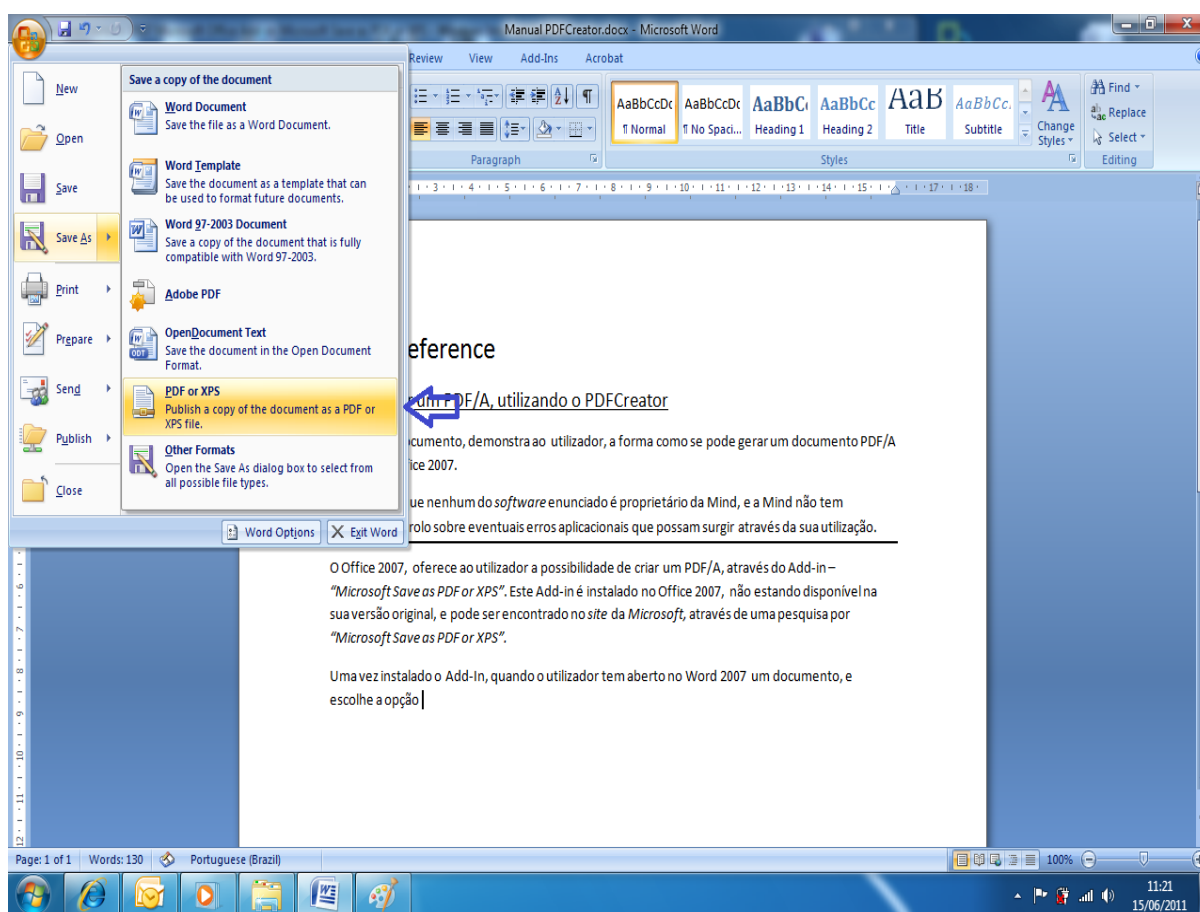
Manual PDFCreator.docx - Microsoft Word

Review View Add-Ins Acrobat

New

Open

Save

Save As

Print

Prepare

Send

Publish

Close

Save a copy of the document

Word Document
Save the file as a Word Document.

Word Template
Save the document as a template that can be used to format future documents.

Word 97-2003 Document
Save a copy of the document that is fully compatible with Word 97-2003.

Adobe PDF

OpenDocument Text
Save the document in the Open Document Format.

PDF or XPS
Publish a copy of the document as a PDF or XPS file.

Other Formats
Open the Save As dialog box to select from all possible file types.

Word Options Exit Word

Paragraph

AaBbCcDc ¶ Normal
AaBbCcDc ¶ No Spaci...
AaBbC Heading 1
AaBbCc Heading 2
AaB Title
AaBbCc. Subtitle
Change Styles
Styles

Find
Replace
Select
Editing

eference

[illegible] PDF/A, utilizando o PDFCreator

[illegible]ocumento, demonstra ao utilizador, a forma como se pode gerar um documento PDF/A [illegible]fice 2007.

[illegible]ue nenhum do software enunciado é proprietário da Mind, e a Mind não tem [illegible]rolo sobre eventuais erros aplicacionais que possam surgir através da sua utilização.

O Office 2007, oferece ao utilizador a possibilidade de criar um PDF/A, através do Add-in – "Microsoft Save as PDF or XPS". Este Add-in é instalado no Office 2007, não estando disponível na sua versão original, e pode ser encontrado no site da Microsoft, através de uma pesquisa por "Microsoft Save as PDF or XPS".

Uma vez instalado o Add-In, quando o utilizador tem aberto no Word 2007 um documento, e escolhe a opção

Page: 1 of 1 Words: 130 Portuguese (Brazil) 100%

11:21
15/06/2011